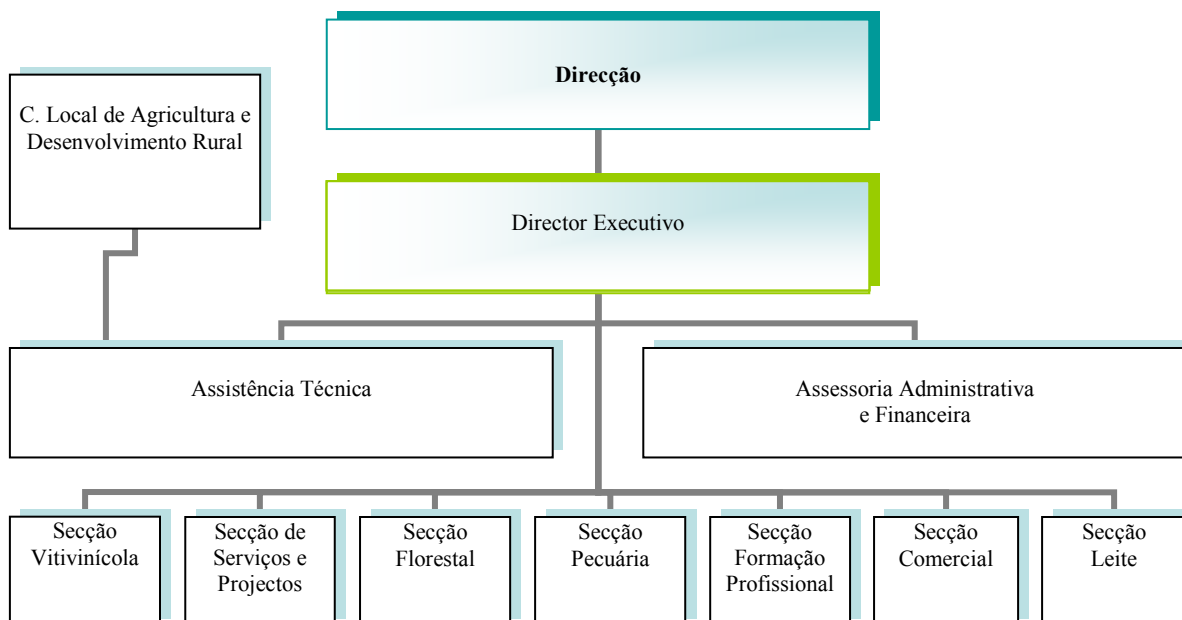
Direcção

C. Local de Agricultura e Desenvolvimento Rural

Director Executivo

Assistência Técnica

Assessoria Administrativa e Financeira

Secção Vitivinícola

Secção de Serviços e Projectos

Secção Florestal

Secção Pecuária

Secção Formação Profissional

Secção Comercial

Secção Leite